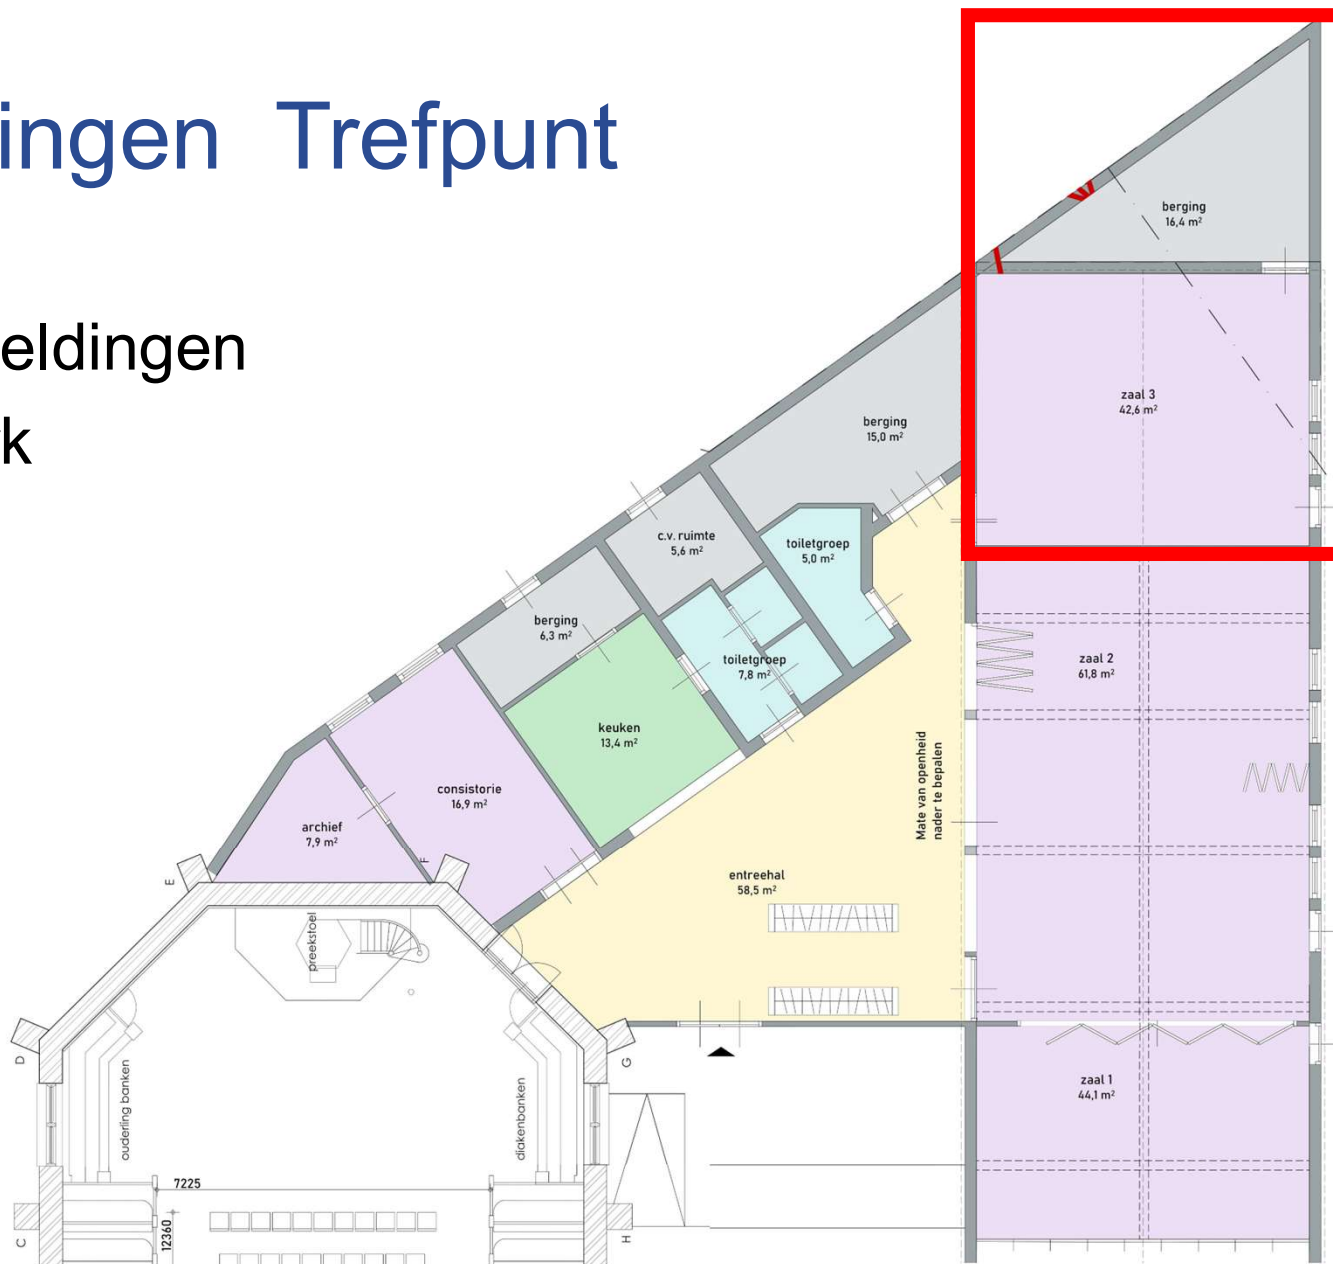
ingen Trefpunt

eldingen
k

berging
16,4 m²

zaal 3
42,6 m²

berging
15,0 m²

c.v. ruimte
5,6 m²

toiletgroep
5,0 m²

berging
6,3 m²

toiletgroep
7,8 m²

zaal 2
61,8 m²

keuken
13,4 m²

Mate van openheid nader te bepalen

consistorie
16,9 m²

archief
7,9 m²

entreehal
58,5 m²

E

F

preekstoel

zaal 1
44,1 m²

D

G

ouderling banken

diakenbanken

7225

12360

C

H